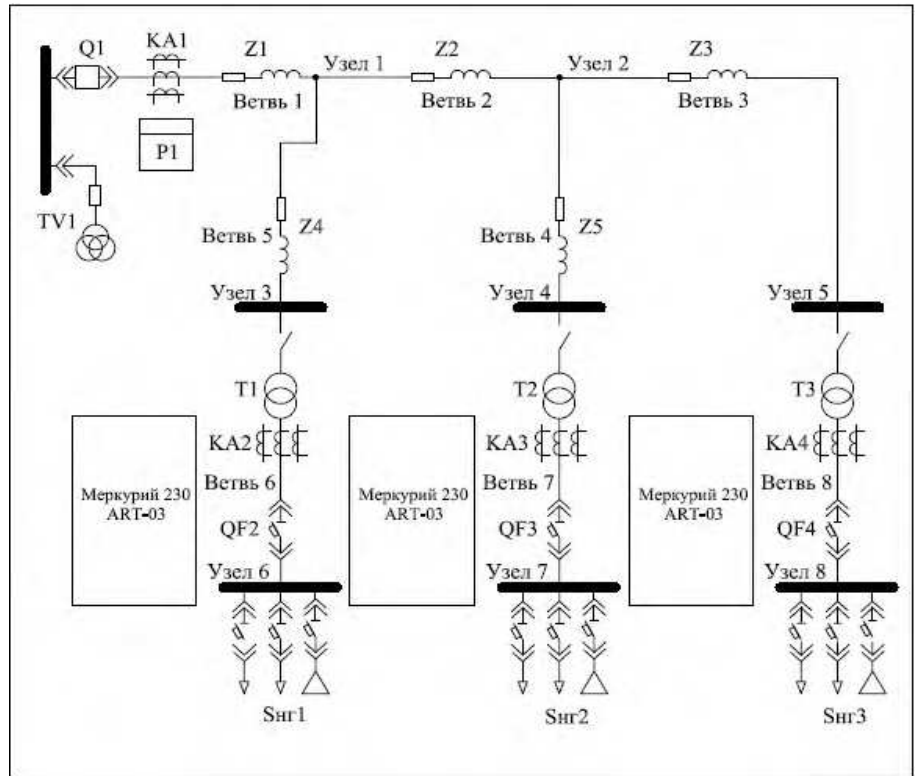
Q1
KA1
Z1
Узел 1
Z2
Узел 2
Z3
Ветвь 1
Ветвь 2
Ветвь 3
P1
TV1
Ветвь 5
Z4
Ветвь 4
Z5
Узел 3
Узел 4
Узел 5
T1
T2
T3
KA2
KA3
KA4
Меркурий 230 ART-03
Ветвь 6
Меркурий 230 ART-03
Ветвь 7
Меркурий 230 ART-03
Ветвь 8
QF2
QF3
QF4
Узел 6
Узел 7
Узел 8
Sнг1
Sнг2
Sнг3